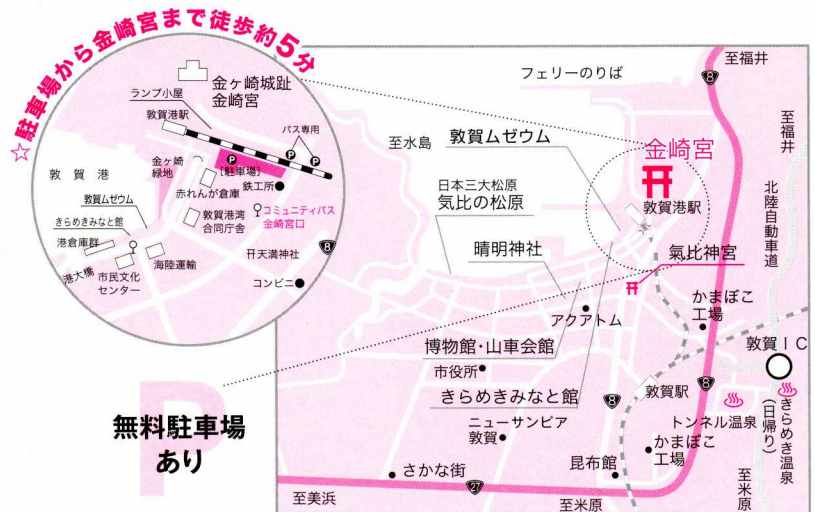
☆駐車場から金崎宮まで徒歩約5分

金ヶ崎城趾
金崎宮
ランプ小屋
敦賀港駅
バス専用
P
P
P
金ヶ崎緑地
【駐車場】
赤れんが倉庫
鉄工所
敦賀
敦賀ムゼウム
敦賀港湾合同庁舎
コミュニティバス金崎宮口
きらめきみなと館
港倉庫群
港大橋
市民文化センター
海陸運輸
天満神社
8
コンビニ

フェリーのりば
至福井
8
至福井
至水島
敦賀ムゼウム
金崎宮
日本三大松原
気比の松原
敦賀港駅
北陸自動車道
晴明神社
気比神宮
かまぼこ工場
アクアトム
博物館・山車会館
敦賀IC
市役所
8
敦賀駅
きらめきみなと館
8
きらめき温泉（日帰り）
トンネル温泉
ニューサンピア敦賀
かまぼこ工場
昆布館
さかな街
27
至美浜
至米原
至米原

P
無料駐車場あり